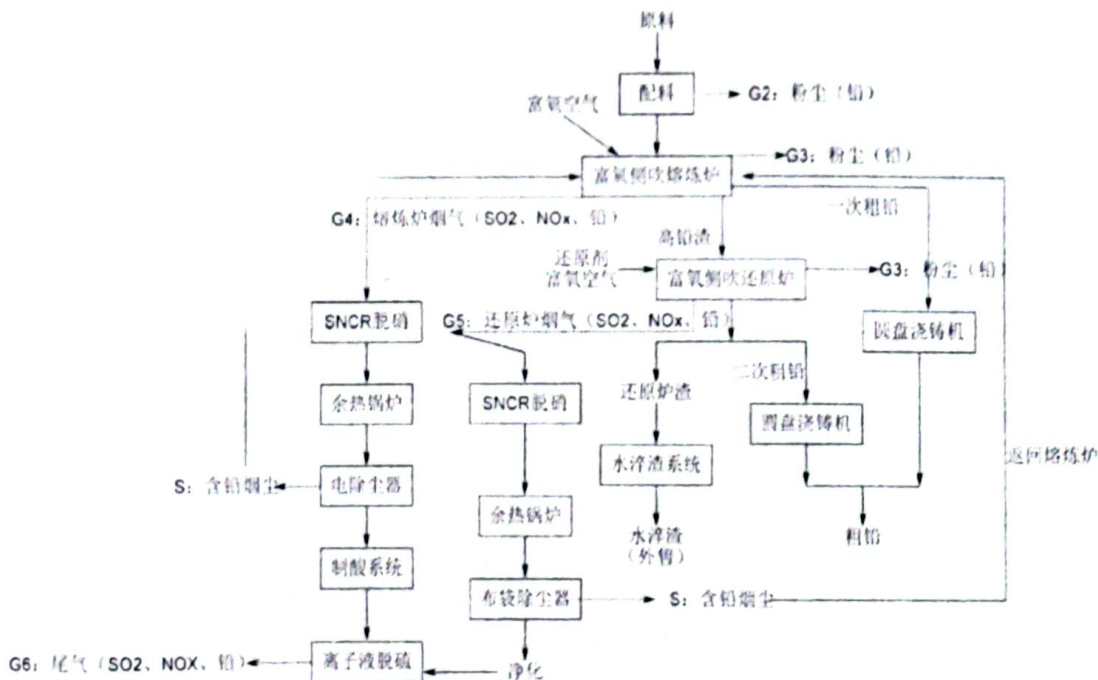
原料

配料

G2：粉尘（铅）

富氧空气

G3：粉尘（铅）

富氧侧吹熔炼炉

G4：熔炼炉烟气（SO2、NOx、铅）

一次粗铅

高铅渣

还原剂

富氧空气

富氧侧吹还原炉

G3：粉尘（铅）

SNCR脱硝

G5：还原炉烟气（SO2、NOx、铅）

圆盘浇铸机

余热锅炉

SNCR脱硝

还原炉渣

二次粗铅

圆盘浇铸机

水淬渣系统

返回熔炼炉

S：含铅烟尘

电除尘器

余热锅炉

水淬渣（外售）

粗铅

制酸系统

布袋除尘器

S：含铅烟尘

G6：尾气（SO2、NOX、铅）

离子液脱硫

净化